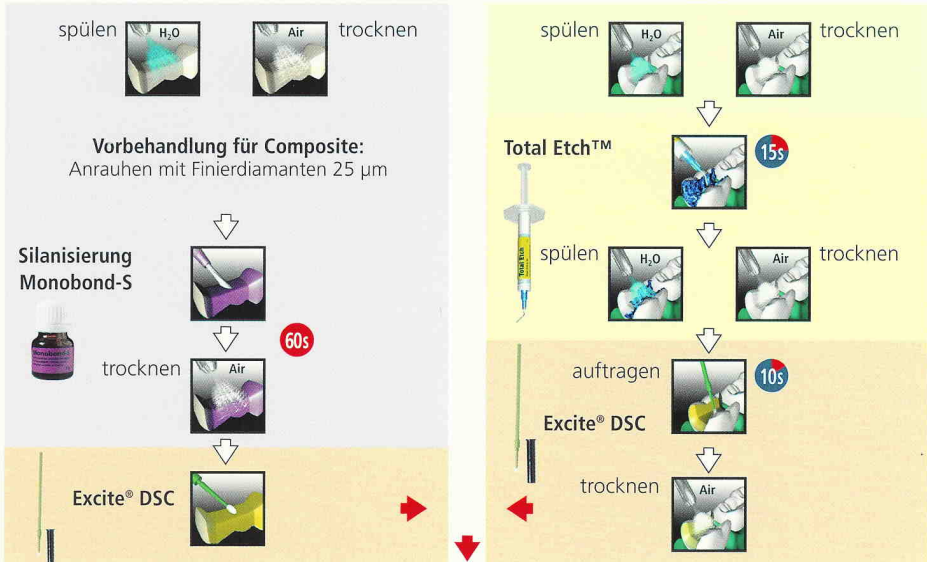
spülen $H_2O$ Air trocknen

Vorbehandlung für Composite:
Anrauhen mit Finierdiamanten 25 µm

Silanisierung
Monobond-S

Monobond-S

60s

trocknen Air

Excite® DSC

spülen $H_2O$ Air trocknen

Total Etch™

15s

Total Etch

spülen $H_2O$ Air trocknen

auftragen

10s

Excite® DSC

trocknen Air